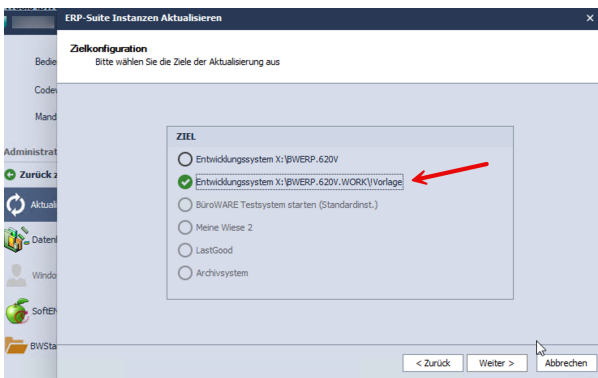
ERP-Suite Instanzen Aktualisieren

Zielkonfiguration
Bitte wählen Sie die Ziele der Aktualisierung aus

Bedie
Codev
Mand
Administrat
Zurück z
Aktuali
Datenl
Windo
SoftEN
BWSta

ZIEL
Entwicklungssystem X:\BWERP.620V
Entwicklungssystem X:\BWERP.620V.WORK\Vorlage
BüroWARE Testsystem starten (Standardinst.)
Meine Wiese 2
LastGood
Archivsystem

< Zurück
Weiter >
Abbrechen